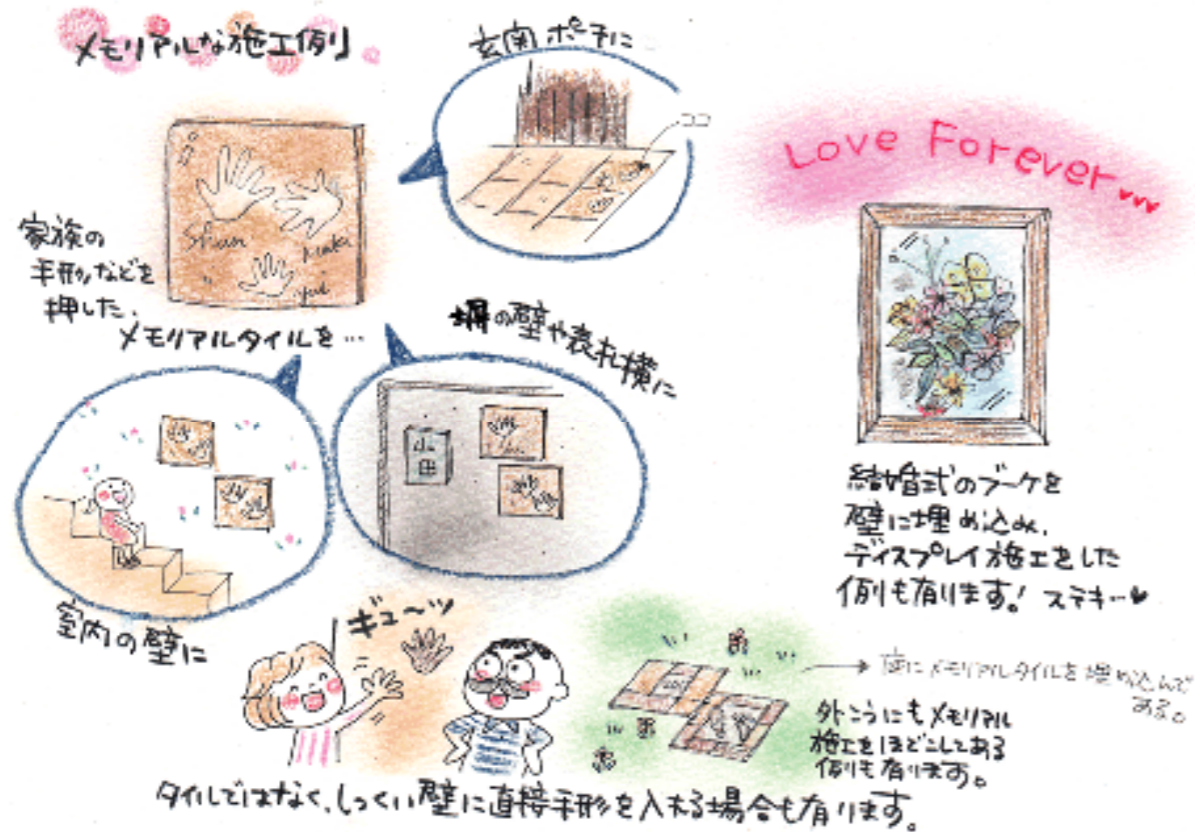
メモリアルな施工例

玄関ポーチに

ココ

Shun
Maki
Yui

家族の手形などを押した、メモリアルタイルを…

Love Forever

塀の壁や表札横に

山田

結婚式のブーケを壁に埋め込み、ディスプレイ施工をした例も有ります！ステキー

室内の壁に

ギュ～ッ

庭にメモリアルタイルを埋め込んである。

外こうにもメモリアル施工をほどこしてある例も有ります。

タイルではなく、しっくい壁に直接手形を入れる場合も有ります。